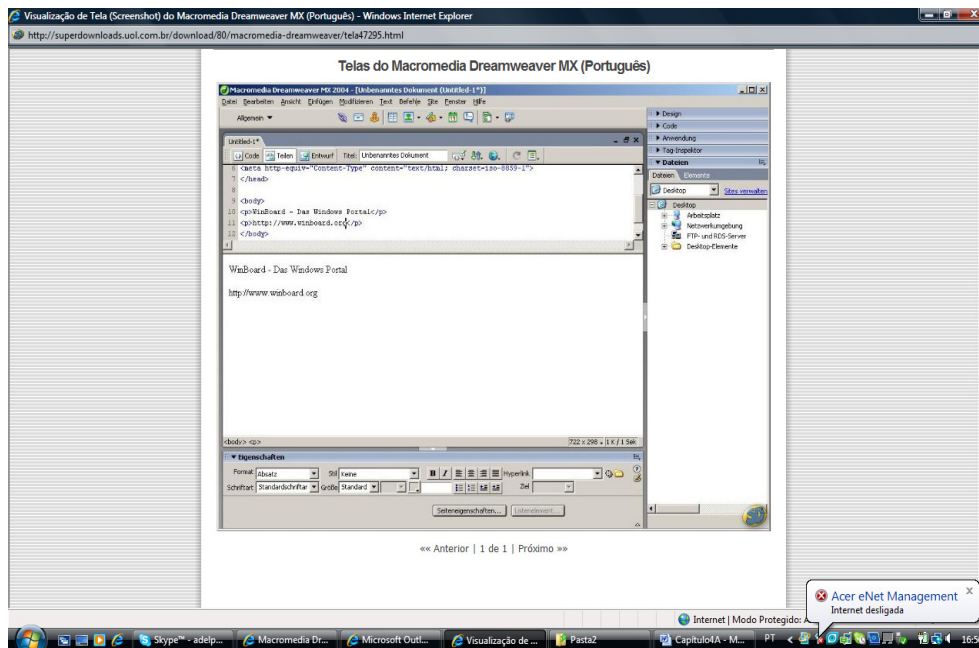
Visualização de Tela (Screenshot) do Macromedia Dreamweaver MX (Português) - Windows Internet Explorer

http://superdownloads.uol.com.br/download/80/macromedia-dreamweaver/tela47295.html

Telas do Macromedia Dreamweaver MX (Português)

Macromedia Dreamweaver MX 2004 - [Unbenanntes Dokument (Untitled-1*)]

Datei Bearbeiten Ansicht Einfügen Modifizieren Text Befehle Site Fenster Hilfe

Allgemein

Untitled-1*

Code Teilen Entwurf Titel: Unbenanntes Dokument

6 <meta http-equiv="Content-Type" content="text/html; charset=iso-8859-1">
7 </head>
8
9 <body>
10 <p>WinBoard - Das Windows Portal</p>
11 <p>http://www.winboard.org</p>
12 </body>

WinBoard - Das Windows Portal

http://www.winboard.org

<body> <p>

722 x 298 - 1 K / 1 Sek

Eigenschaften

Format Absatz Stil Keine Hyperlink

Schriftart Standardschriftar Größe Standard Ziel

Seiteneigenschaften... Listenelement...

Design
Code
Anwendung
Tag-Inspektor
Dateien

Dateien Elemente

Desktop Sites verwalten

Desktop
Arbeitsplatz
Netzwerkumgebung
FTP- und RDS-Server
Desktop-Elemente

«« Anterior | 1 de 1 | Próximo »»

Acer eNet Management
Internet desligada

Internet | Modo Protegido: A

Skype™ - adelp... Macromedia Dr... Microsoft Outl... Visualização de ... Pasta2 Capitulo4A - M... PT 16:5